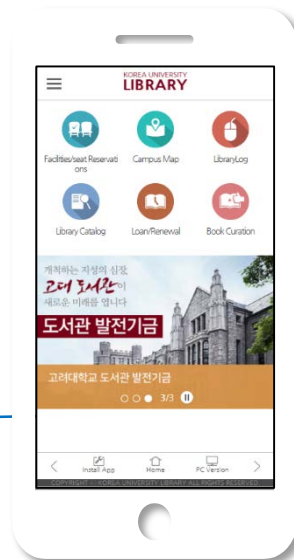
KOREA UNIVERSITY
LIBRARY

Facilities/seat Reservations
Campus Map
LibraryLog
Library Catalog
Loan/Renewal
Book Curation

개척하는 지성의 심장
고려 도서관이
새로운 미래를 엽니다
도서관 발전기금

고려대학교 도서관 발전기금
3/3

Install App
Home
PC Version
COPYRIGHT © KOREA UNIVERSITY LIBRARY ALL RIGHTS RESERVED